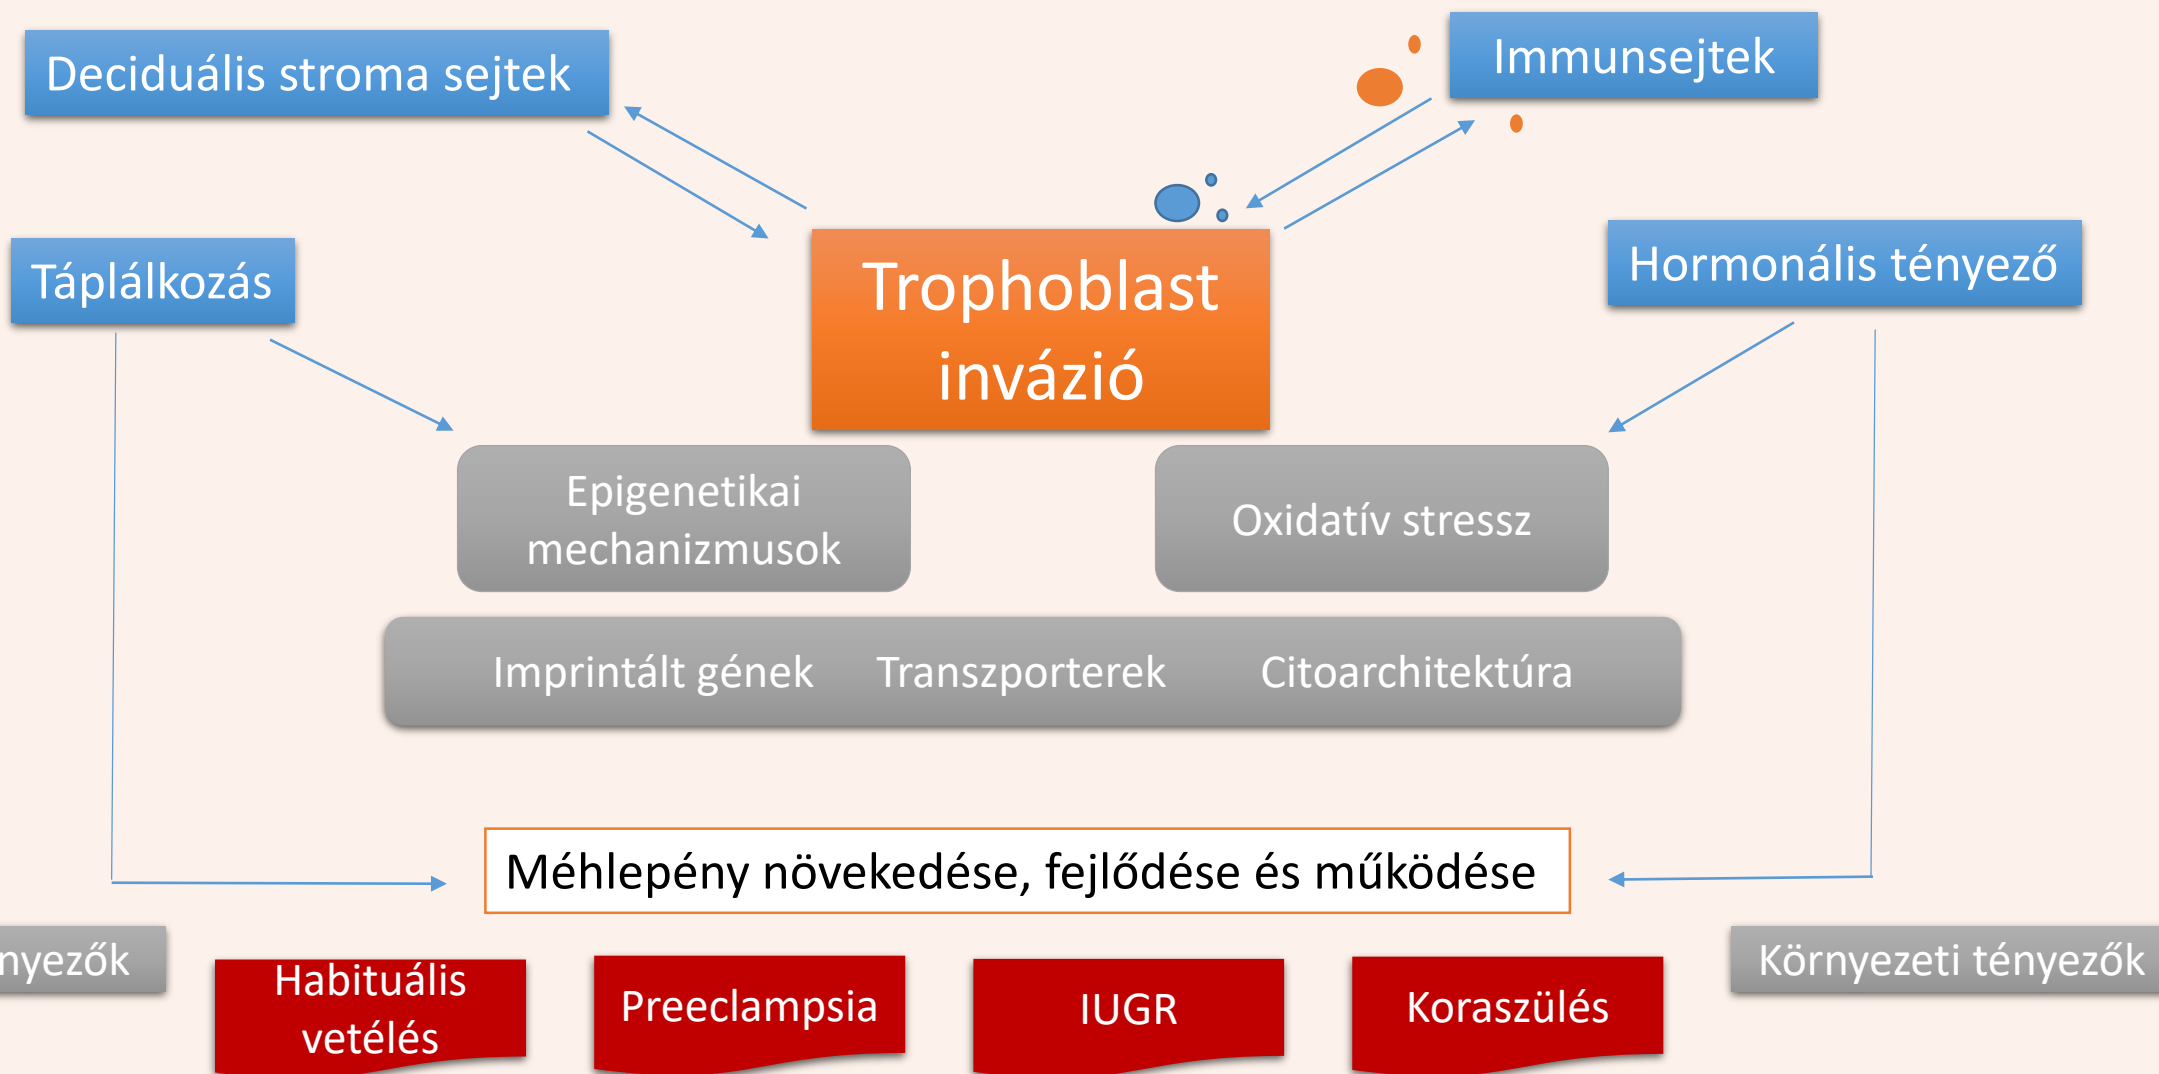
Deciduális stroma sejtek

Immunsejtek

Táplálkozás

Trophoblast invázió

Hormonális tényező

Epigenetikai mechanizmusok

Oxidatív stressz

Imprintált gének Transzporterek Citoarchitektúra

Méhlepény növekedése, fejlődése és működése

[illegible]nyezők

Habituális vetélés

Preeclampsia

IUGR

Koraszülés

Környezeti tényezők